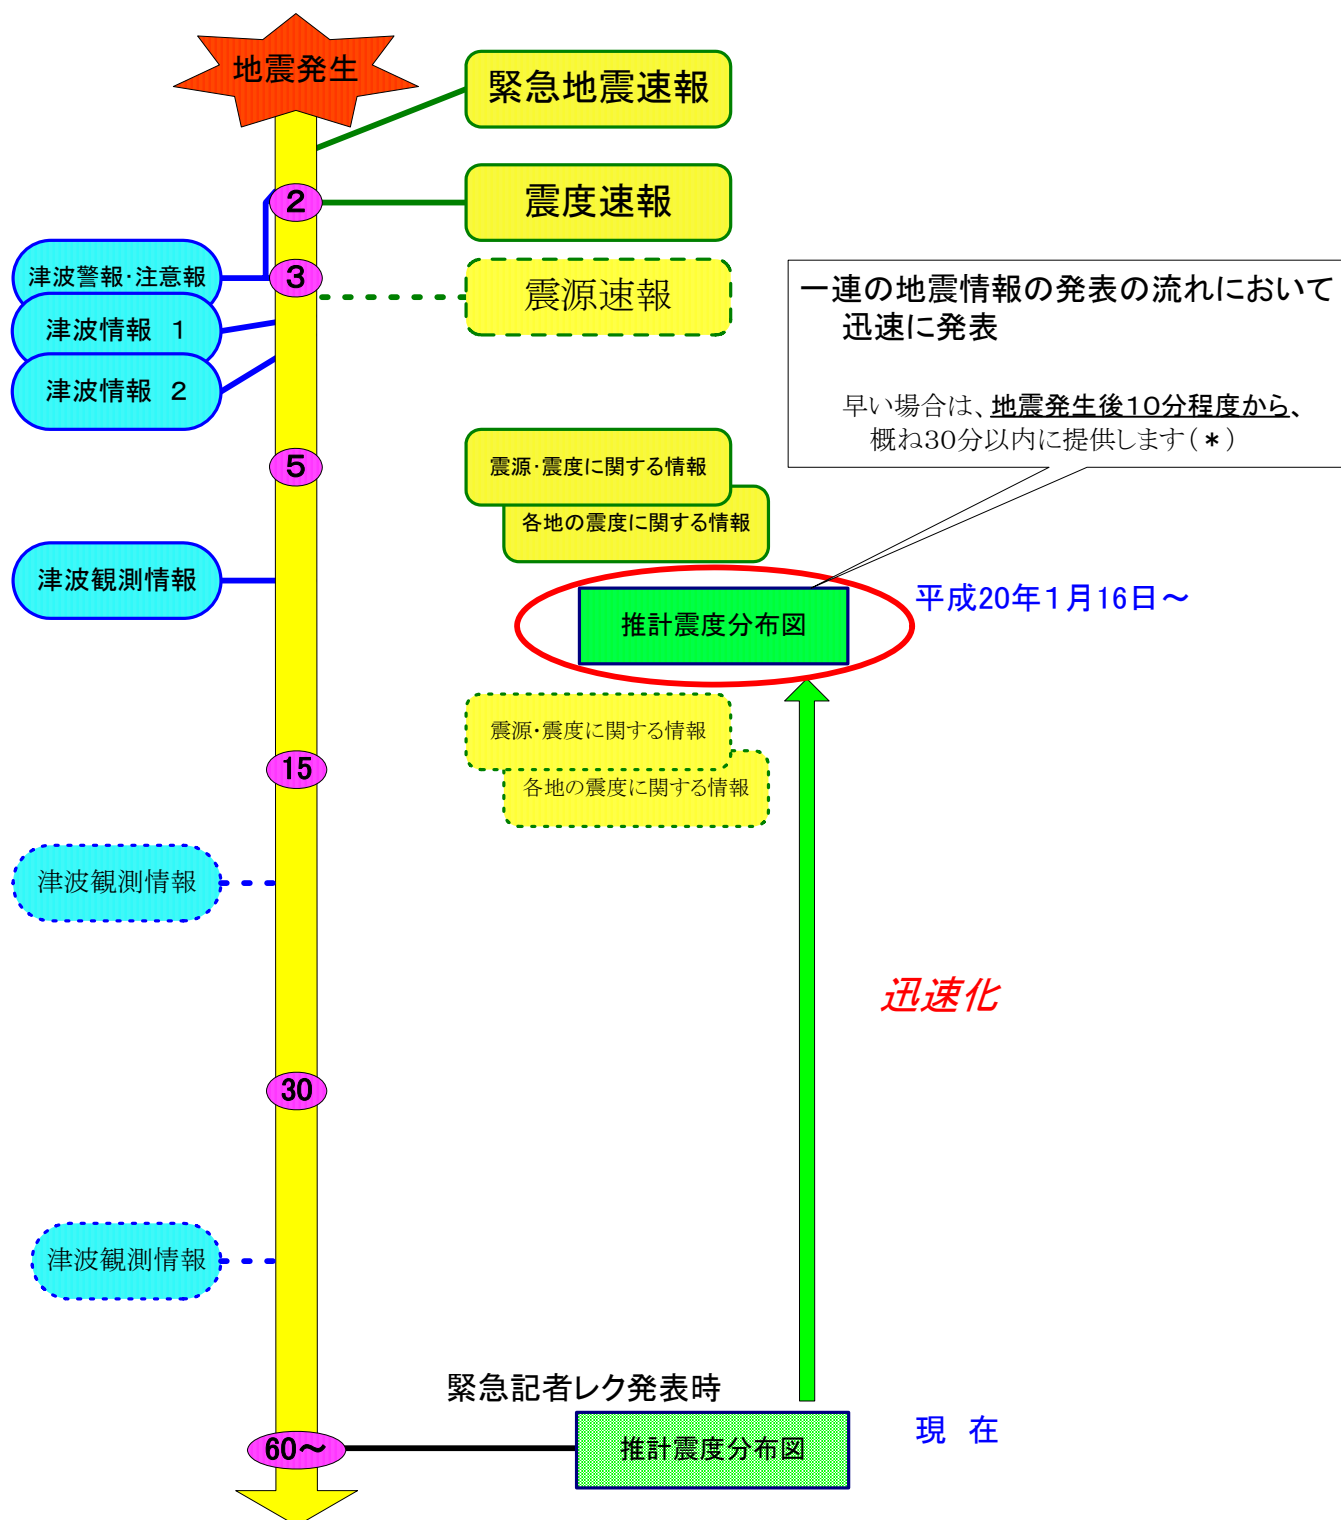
地震発生

緊急地震速報

2

震度速報

津波警報·注意報

3

震源速報

一連の地震情報の発表の流れにおいて迅速に発表

早い場合は、地震発生後10分程度から、概ね30分以内に提供します（＊）

津波情報　1

津波情報　2

5

震源·震度に関する情報

各地の震度に関する情報

津波観測情報

推計震度分布図

平成20年1月16日～

震源·震度に関する情報

各地の震度に関する情報

15

津波観測情報

迅速化

30

津波観測情報

緊急記者レク発表時

60～

推計震度分布図

現　在